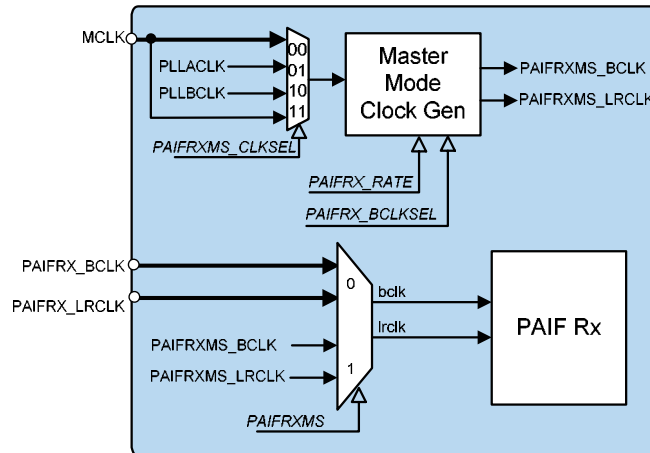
MCLK
00
01
10
11
PLLACLK
PLLBCLK
PAIFRXMS_CLKSEL
Master Mode Clock Gen
PAIFRXMS_BCLK
PAIFRXMS_LRCLK
PAIFRX_RATE
PAIFRX_BCLKSEL
PAIFRX_BCLK
PAIFRX_LRCLK
0
bclk
lrclk
PAIF Rx
PAIFRXMS_BCLK
PAIFRXMS_LRCLK
1
PAIFRXMS